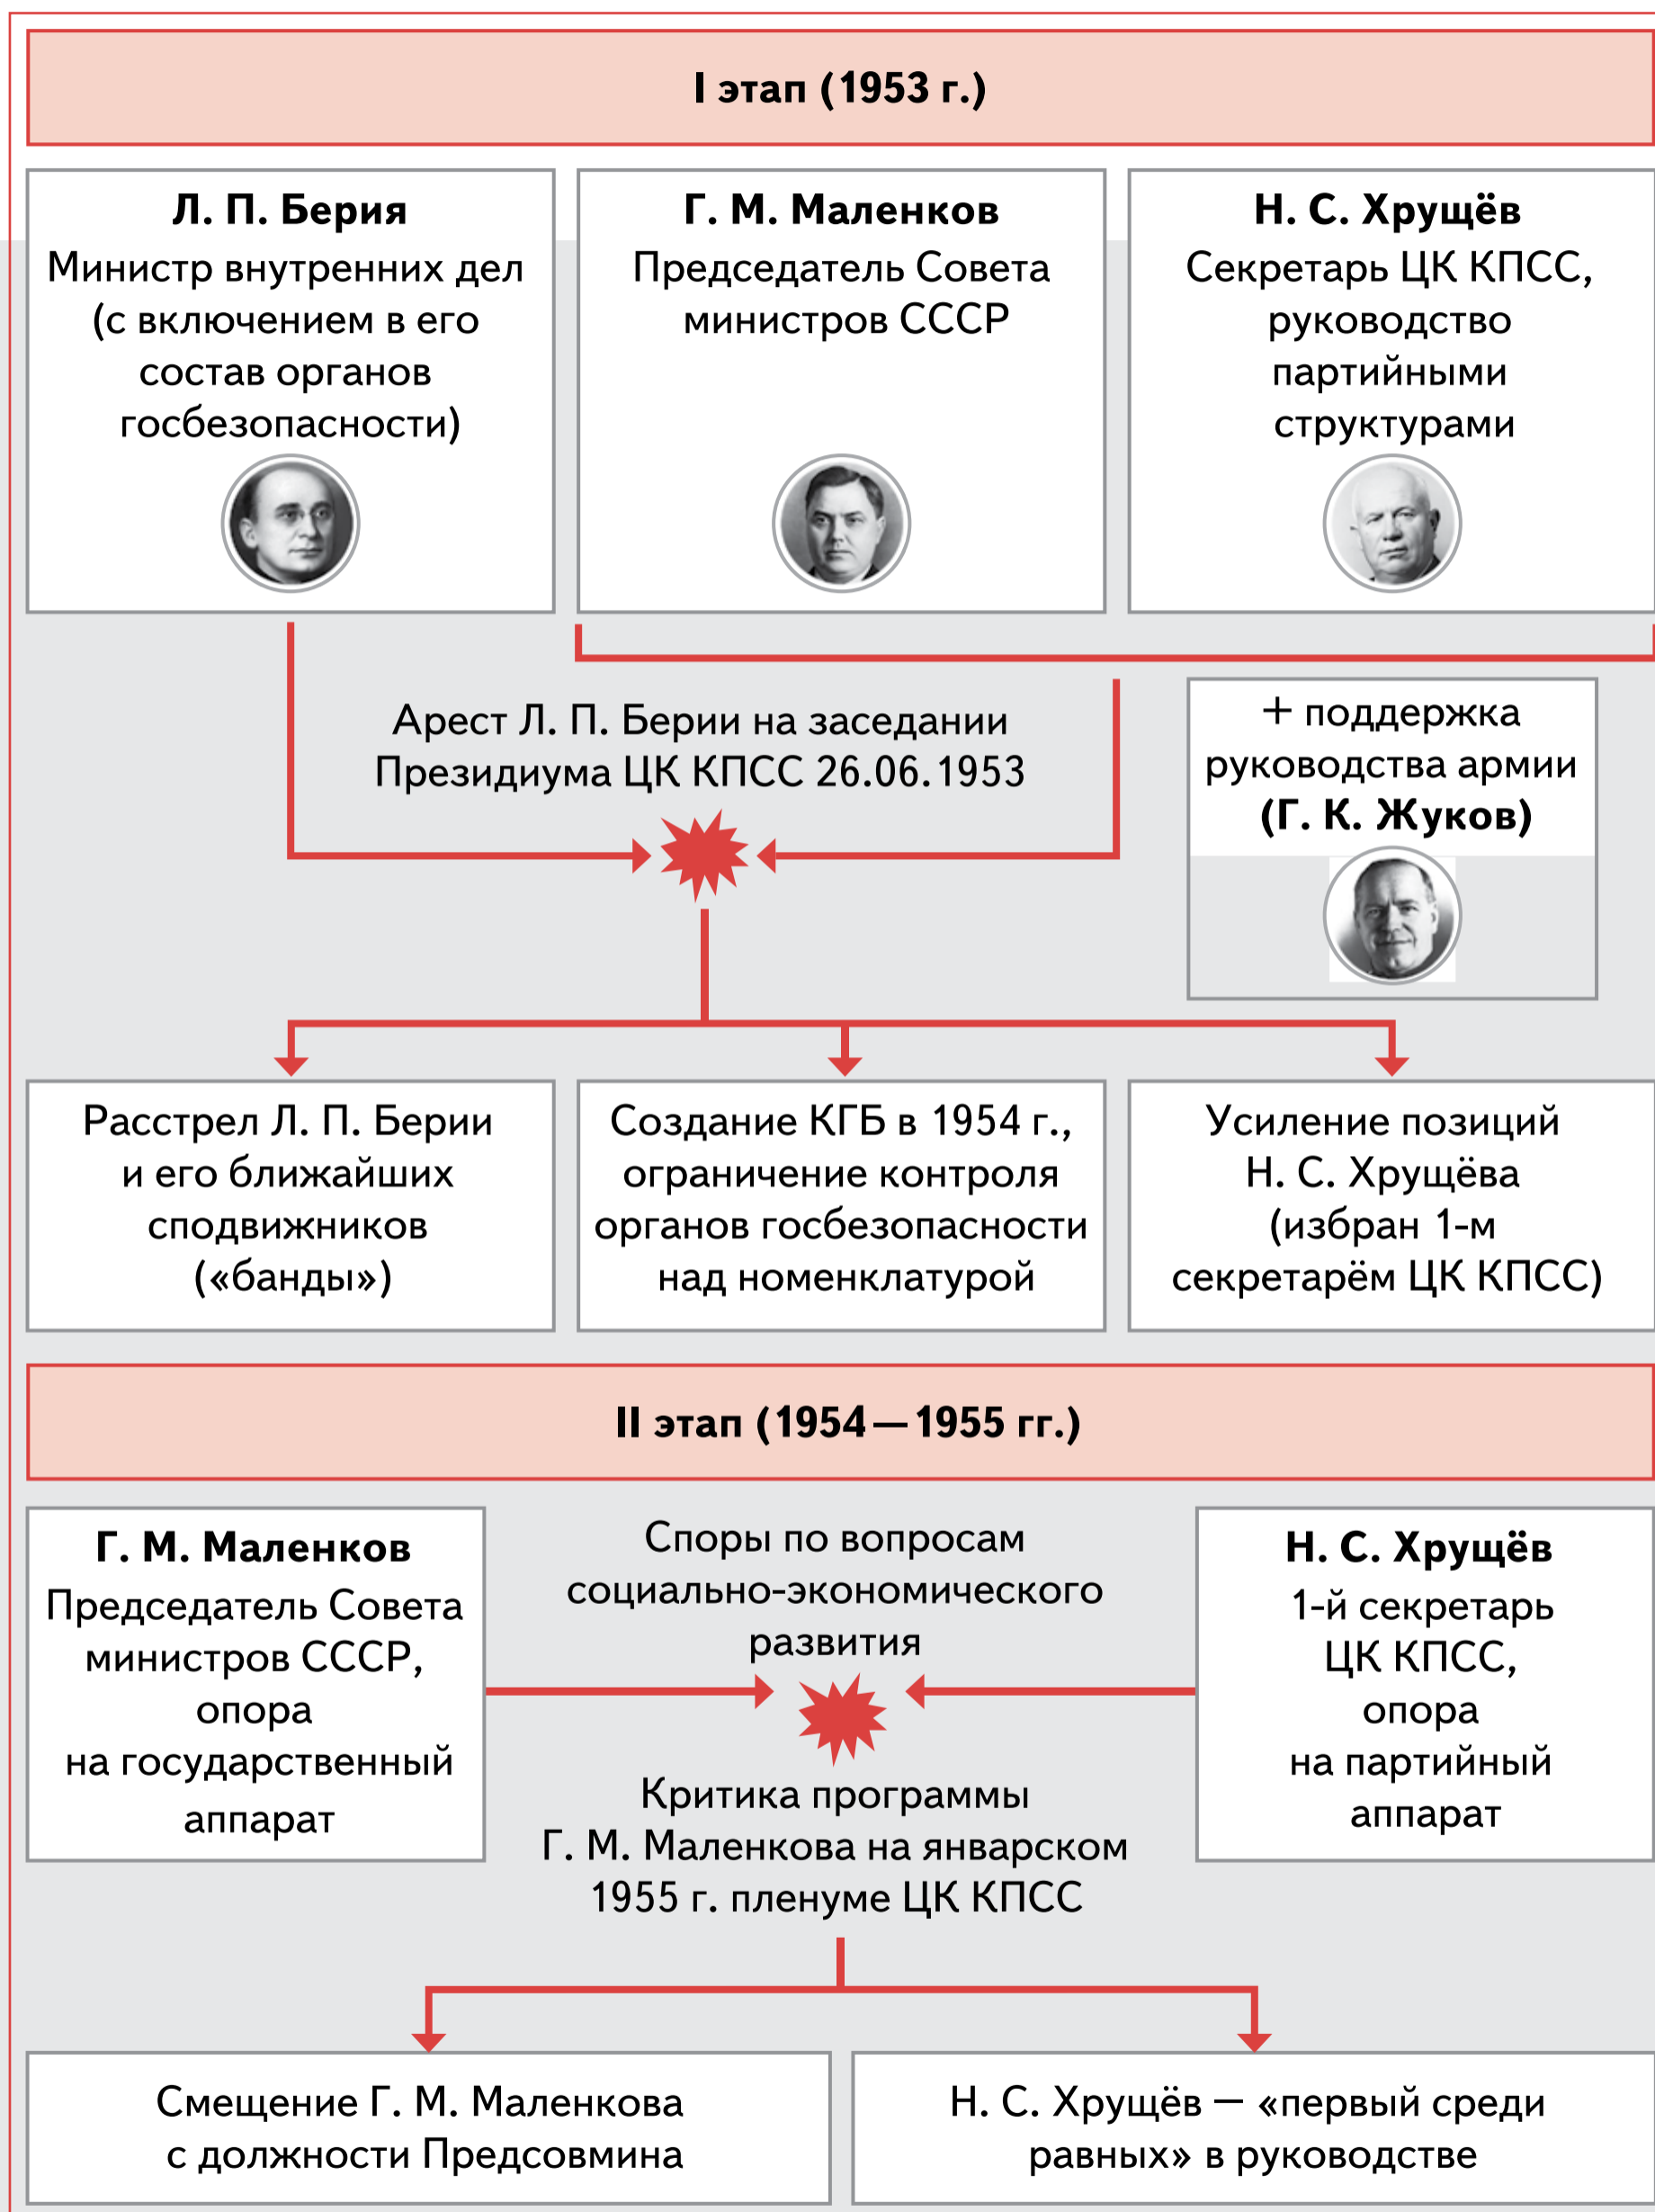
I этап (1953 г.)

Л. П. Берия
Министр внутренних дел (с включением в его состав органов госбезопасности)

Г. М. Маленков
Председатель Совета министров СССР

Н. С. Хрущёв
Секретарь ЦК КПСС, руководство партийными структурами

Арест Л. П. Берии на заседании Президиума ЦК КПСС 26.06.1953

+ поддержка руководства армии (Г. К. Жуков)

Расстрел Л. П. Берии и его ближайших сподвижников («банды»)

Создание КГБ в 1954 г., ограничение контроля органов госбезопасности над номенклатурой

Усиление позиций Н. С. Хрущёва (избран 1-м секретарём ЦК КПСС)

II этап (1954 — 1955 гг.)

Г. М. Маленков
Председатель Совета министров СССР, опора на государственный аппарат

Споры по вопросам социально-экономического развития

Критика программы Г. М. Маленкова на январском 1955 г. пленуме ЦК КПСС

Н. С. Хрущёв
1-й секретарь ЦК КПСС, опора на партийный аппарат

Смещение Г. М. Маленкова с должности Предсовмина

Н. С. Хрущёв — «первый среди равных» в руководстве